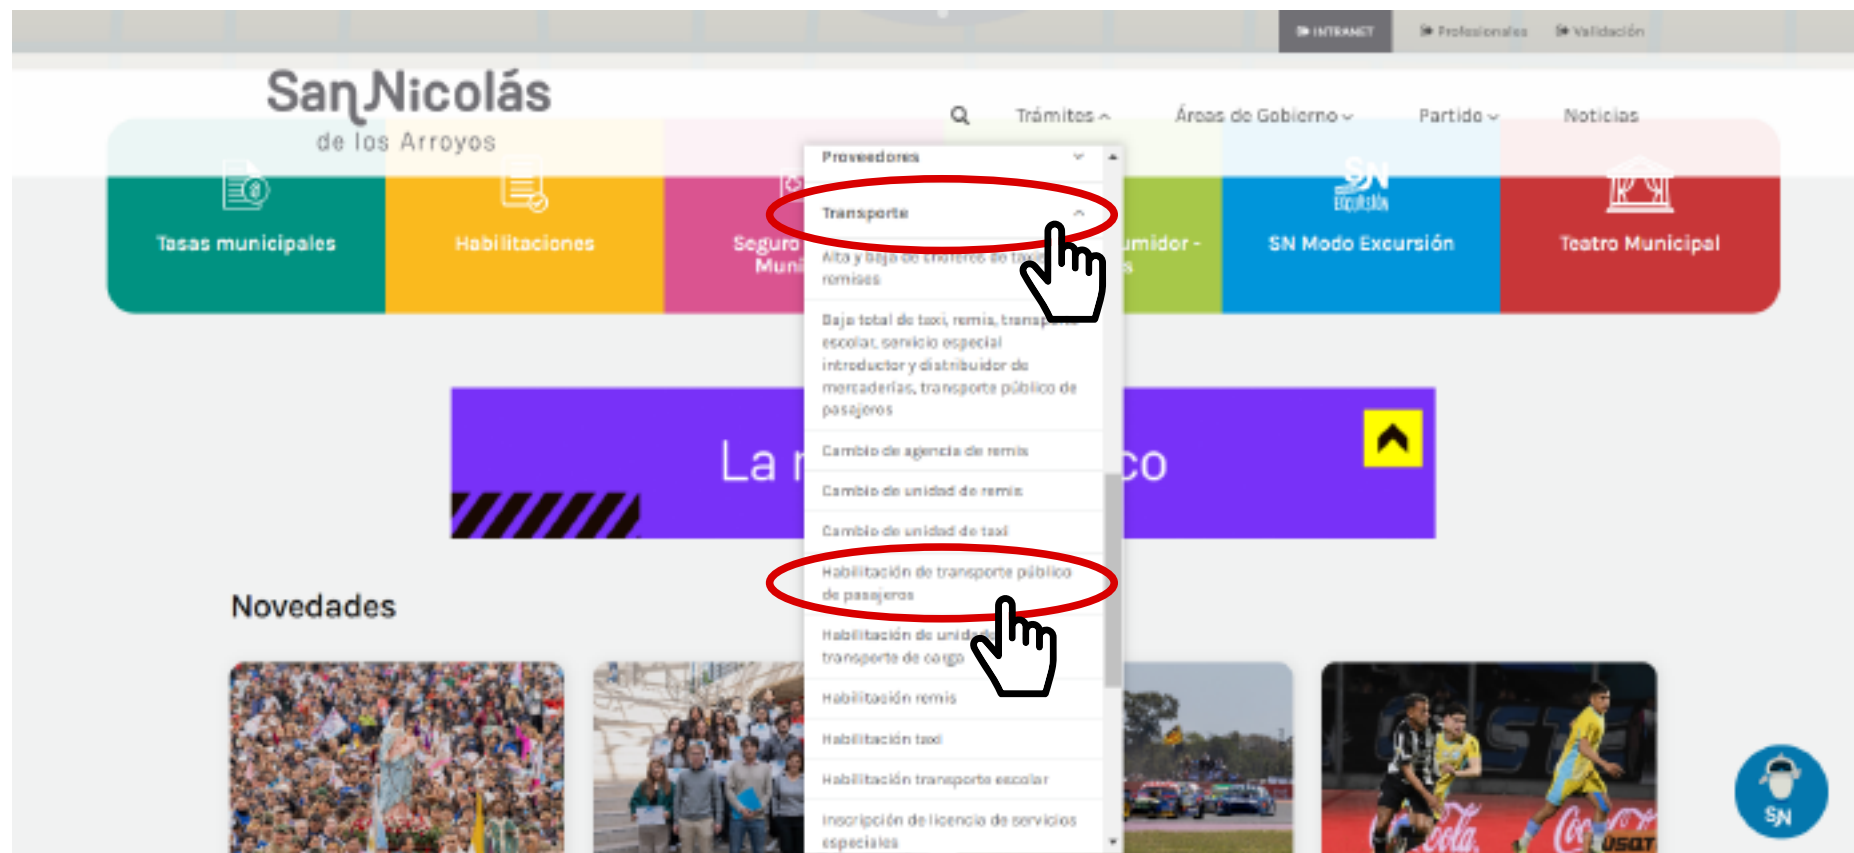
INTRANET Profesionales Validación

San Nicolás de los Arroyos

Trámites Áreas de Gobierno Partido Noticias

Proveedores

Transporte

Alta y baja de choferes de taxi, remises

Baja total de taxi, remis, transporte escolar, servicio especial introductor y distribuidor de mercaderías, transporte público de pasajeros

Cambio de agencia de remis

Cambio de unidad de remis

Cambio de unidad de taxi

Habilitación de transporte público de pasajeros

Habilitación de unid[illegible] transporte de carga

Habilitación remis

Habilitación taxi

Habilitación transporte escolar

Inscripción de licencia de servicios especiales

Tasas municipales

Habilitaciones

Seguro Muni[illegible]

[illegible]umidor -

SN Modo Excursión

Teatro Municipal

La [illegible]co

Novedades

SN